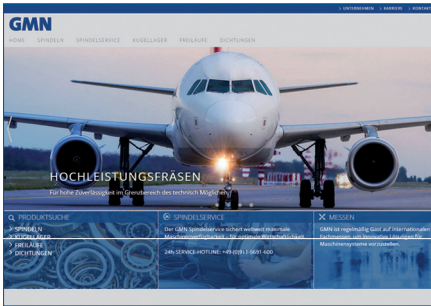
GMN

> UNTERNEHMEN > KARRIERE > KONTAKT

HOME SPINDELN SPINDELSERVICE KUGELLAGER FREILÄUFE DICHTUNGEN

HOCHLEISTUNGSFRÄSEN

Für hohe Zuverlässigkeit im Grenzbereich des technisch Möglichen.

PRODUKTSUCHE

> SPINDELN
> KUGELLAGER
> FREILÄUFE
> DICHTUNGEN

SPINDELSERVICE

Der GMN Spindelservice sichert weltweit maximale Maschinenverfügbarkeit - für optimale Wirtschaftlichkeit.

24h SERVICE-HOTLINE: +49 (0)911-5691-600

MESSEN

GMN ist regelmäßig Gast auf internationalen Fachmessen, um innovative Lösungen für Maschinensysteme vorzustellen.